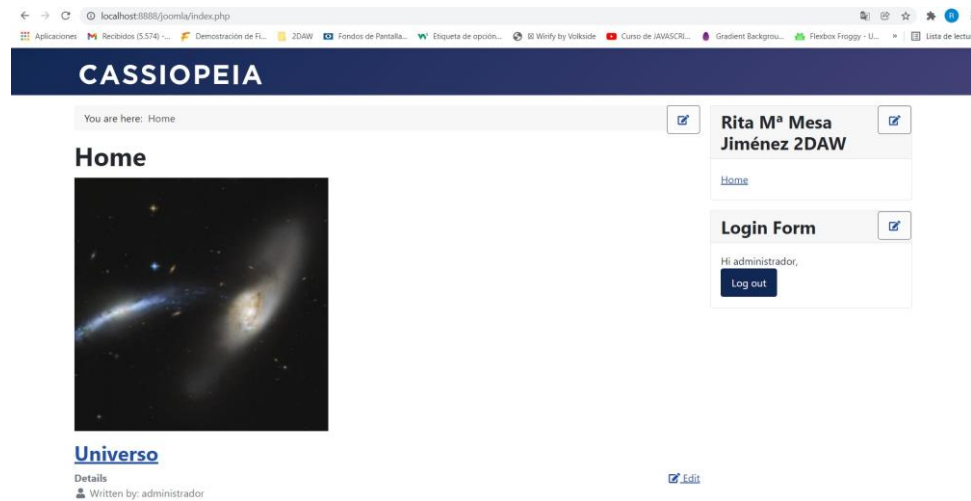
localhost:8888/joomla/index.php

Aplicaciones Recibidos (5.574) -... Demostración de Fi... 2DAW Fondos de Pantalla... Etiqueta de opción... Winify by Volkside Curso de JAVASCRI... Gradient Backgrou... Flexbox Froggy - U... » Lista de lectura

CASSIOPEIA

You are here: Home

Home

Universo

Details

Written by: administrador

Edit

Rita Mª Mesa Jiménez 2DAW

Home

Login Form

Hi administrador,

Log out